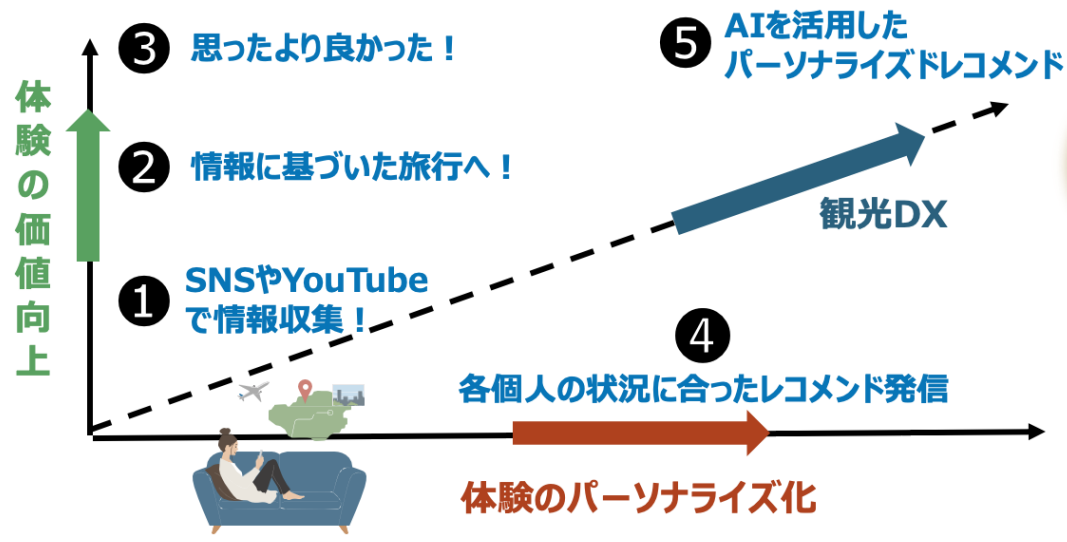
体験の価値向上

❸ 思ったより良かった！

❷ 情報に基づいた旅行へ！

❶ SNSやYouTubeで情報収集！

❺ AIを活用したパーソナライズドレコメンド

観光DX

❹ 各個人の状況に合ったレコメンド発信

体験のパーソナライズ化